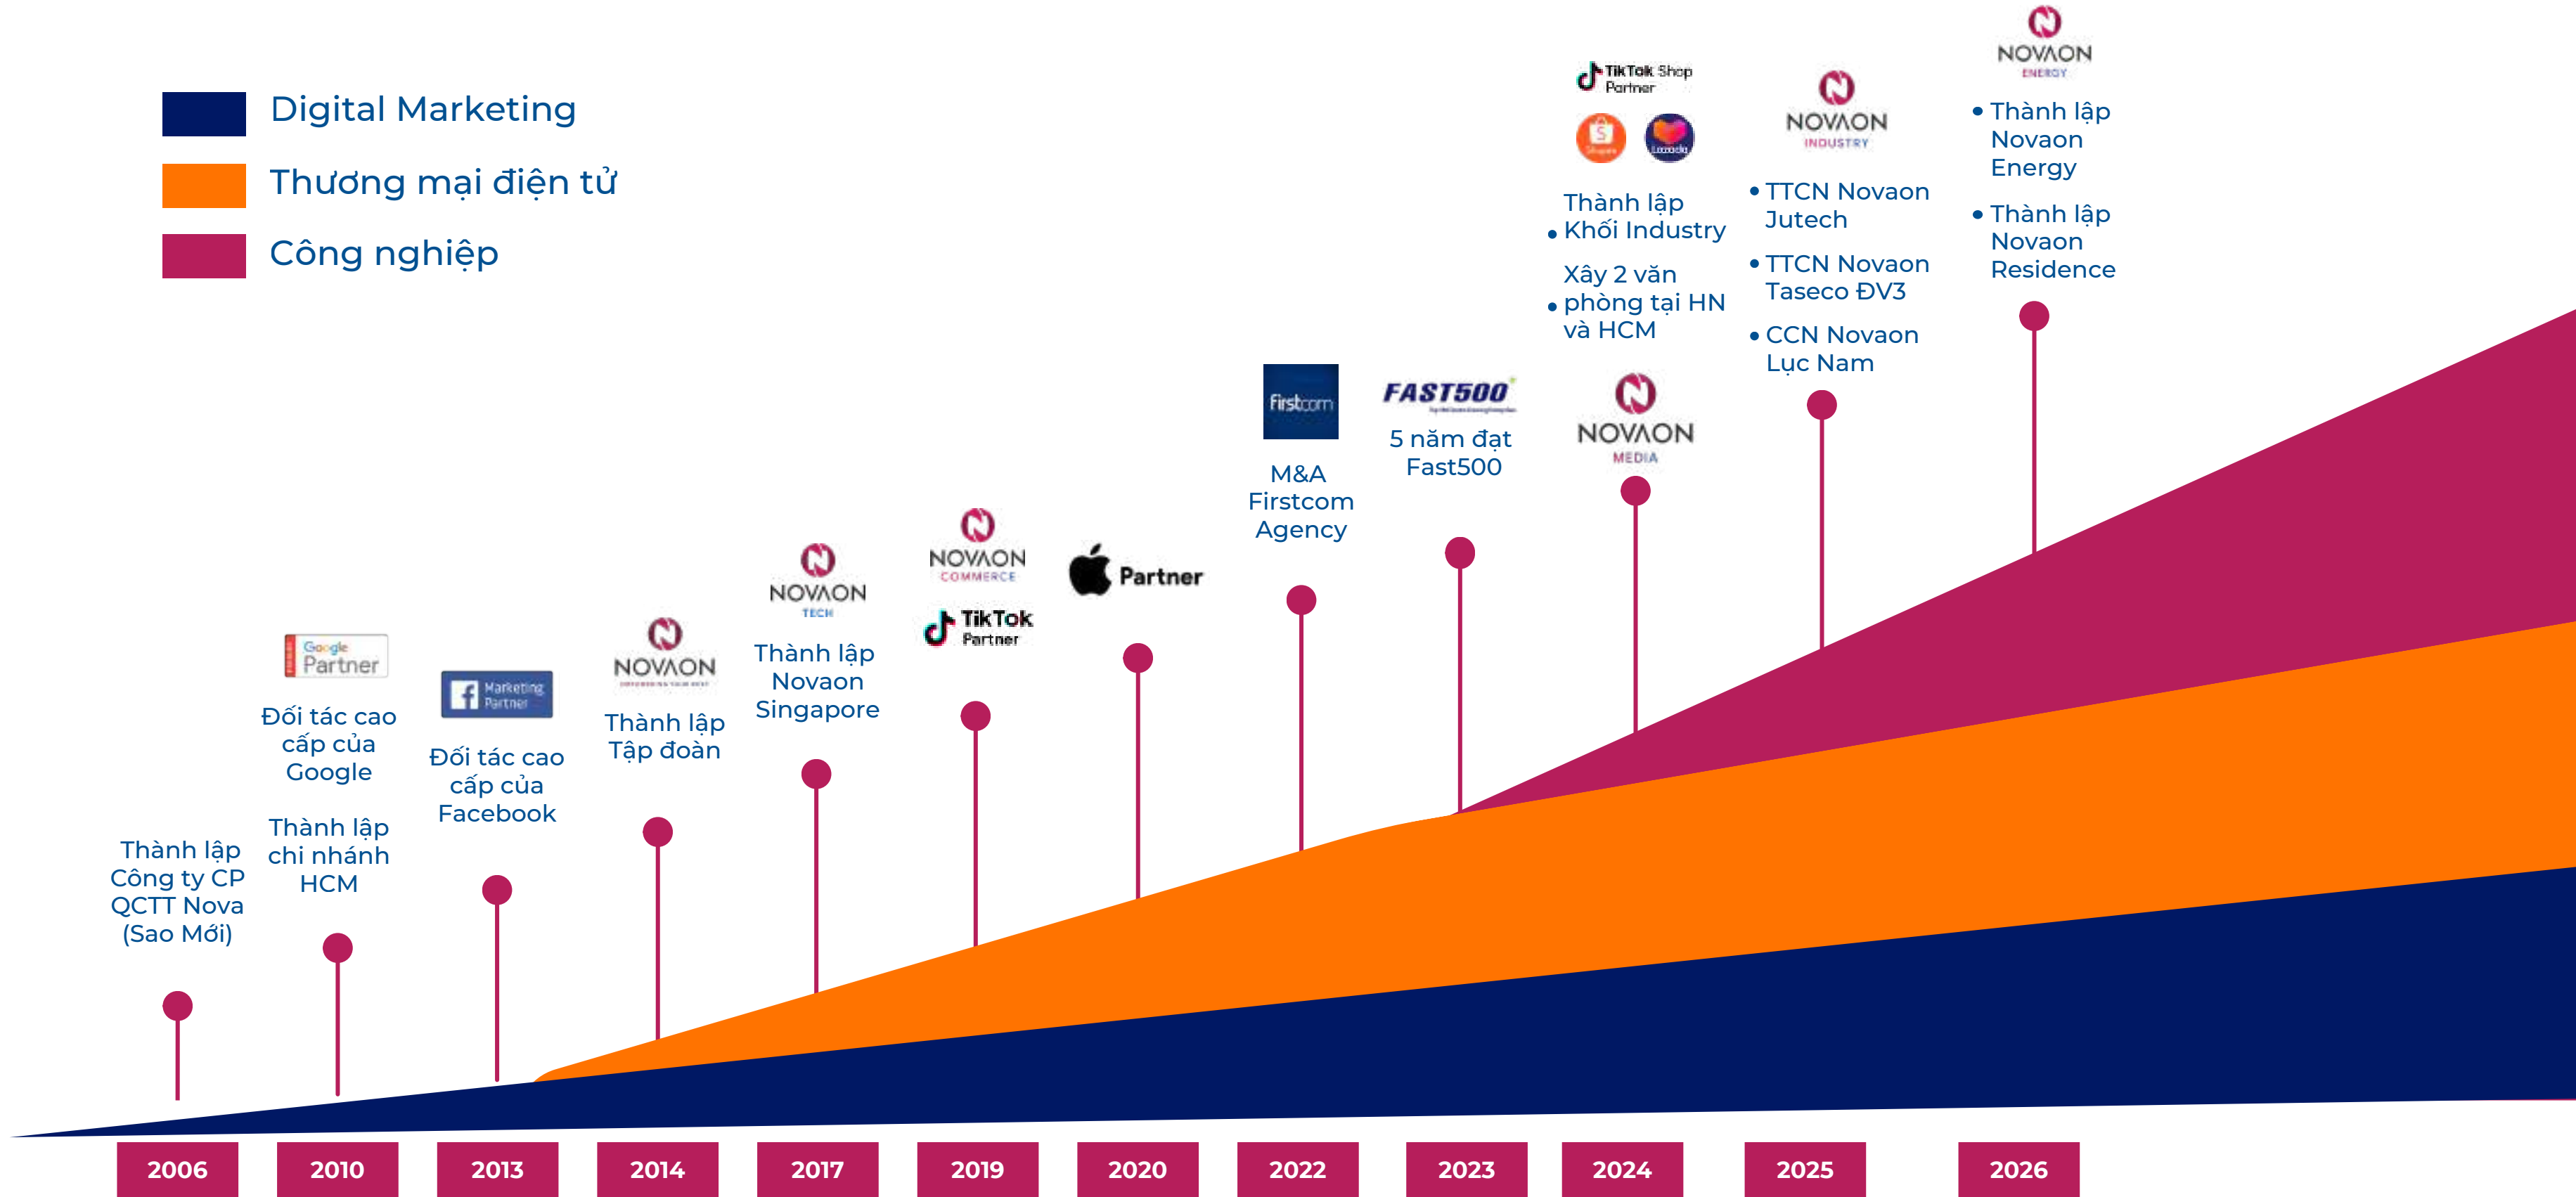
Digital Marketing
Thương mại điện tử
Công nghiệp

Thành lập Công ty CP QCTT Nova (Sao Mới)

Google Partner
Đối tác cao cấp của Google
Thành lập chi nhánh HCM

Marketing Partner
Đối tác cao cấp của Facebook

NOVAON
Thành lập Tập đoàn

NOVAON TECH
Thành lập Novaon Singapore

NOVAON COMMERCE
TikTok Partner

Partner

Firstcom
M&A Firstcom Agency

FAST500
5 năm đạt Fast500

TikTok Shop Partner
Thành lập Khối Industry
Xây 2 văn phòng tại HN và HCM
NOVAON MEDIA

NOVAON INDUSTRY
• TTCN Novaon Jutech
• TTCN Novaon Taseco ĐV3
• CCN Novaon Lục Nam

NOVAON ENERGY
• Thành lập Novaon Energy
• Thành lập Novaon Residence

2006
2010
2013
2014
2017
2019
2020
2022
2023
2024
2025
2026